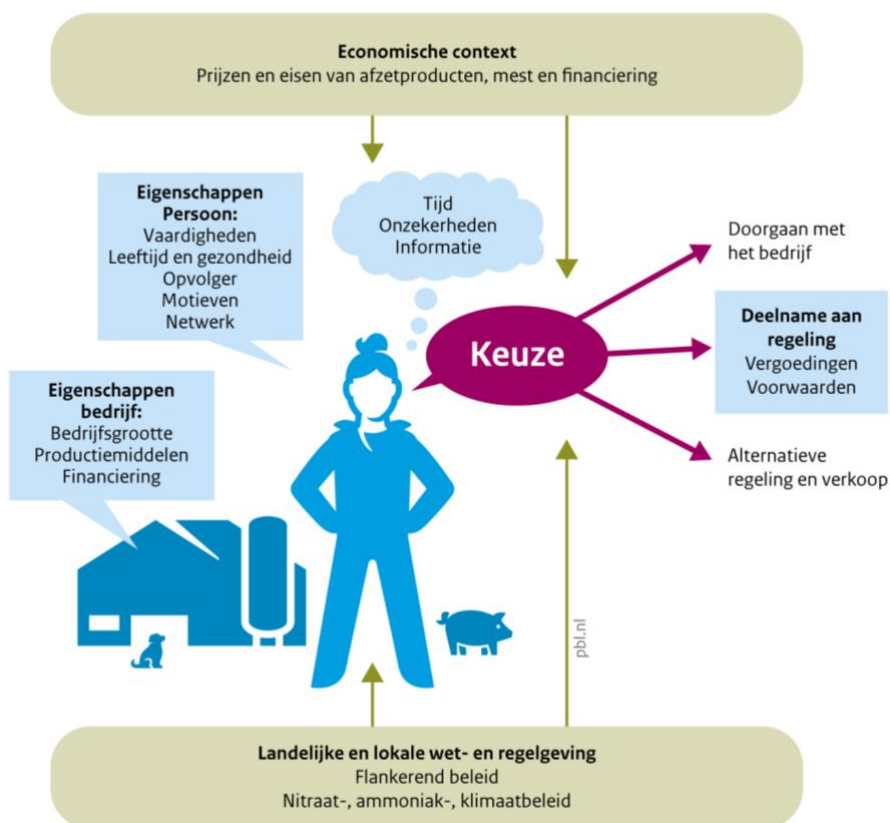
**Economische context**
Prijzen en eisen van afzetproducten, mest en financiering

**Eigenschappen Persoon:**
Vaardigheden
Leeftijd en gezondheid
Opvolger
Motieven
Netwerk

Tijd
Onzekerheden
Informatie

**Eigenschappen bedrijf:**
Bedrijfsgrootte
Productiemiddelen
Financiering

**Keuze**

Doorgaan met het bedrijf

**Deelname aan regeling**
Vergoedingen
Voorwaarden

Alternatieve regeling en verkoop

pbl.nl

**Landelijke en lokale wet- en regelgeving**
Flankerend beleid
Nitraat-, ammoniak-, klimaatbeleid